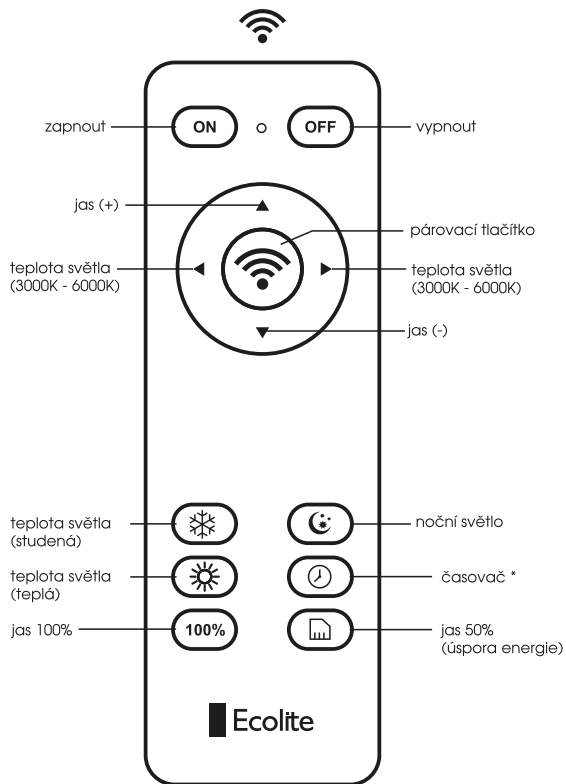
zapnout
ON
OFF
vypnout

jas (+)

párovací tlačítko

teplota světla
(3000K - 6000K)

teplota světla
(3000K - 6000K)

jas (-)

teplota světla
(studená)

noční světlo

teplota světla
(teplá)

časovač *

jas 100%
100%

jas 50%
(úspora energie)

Ecolite